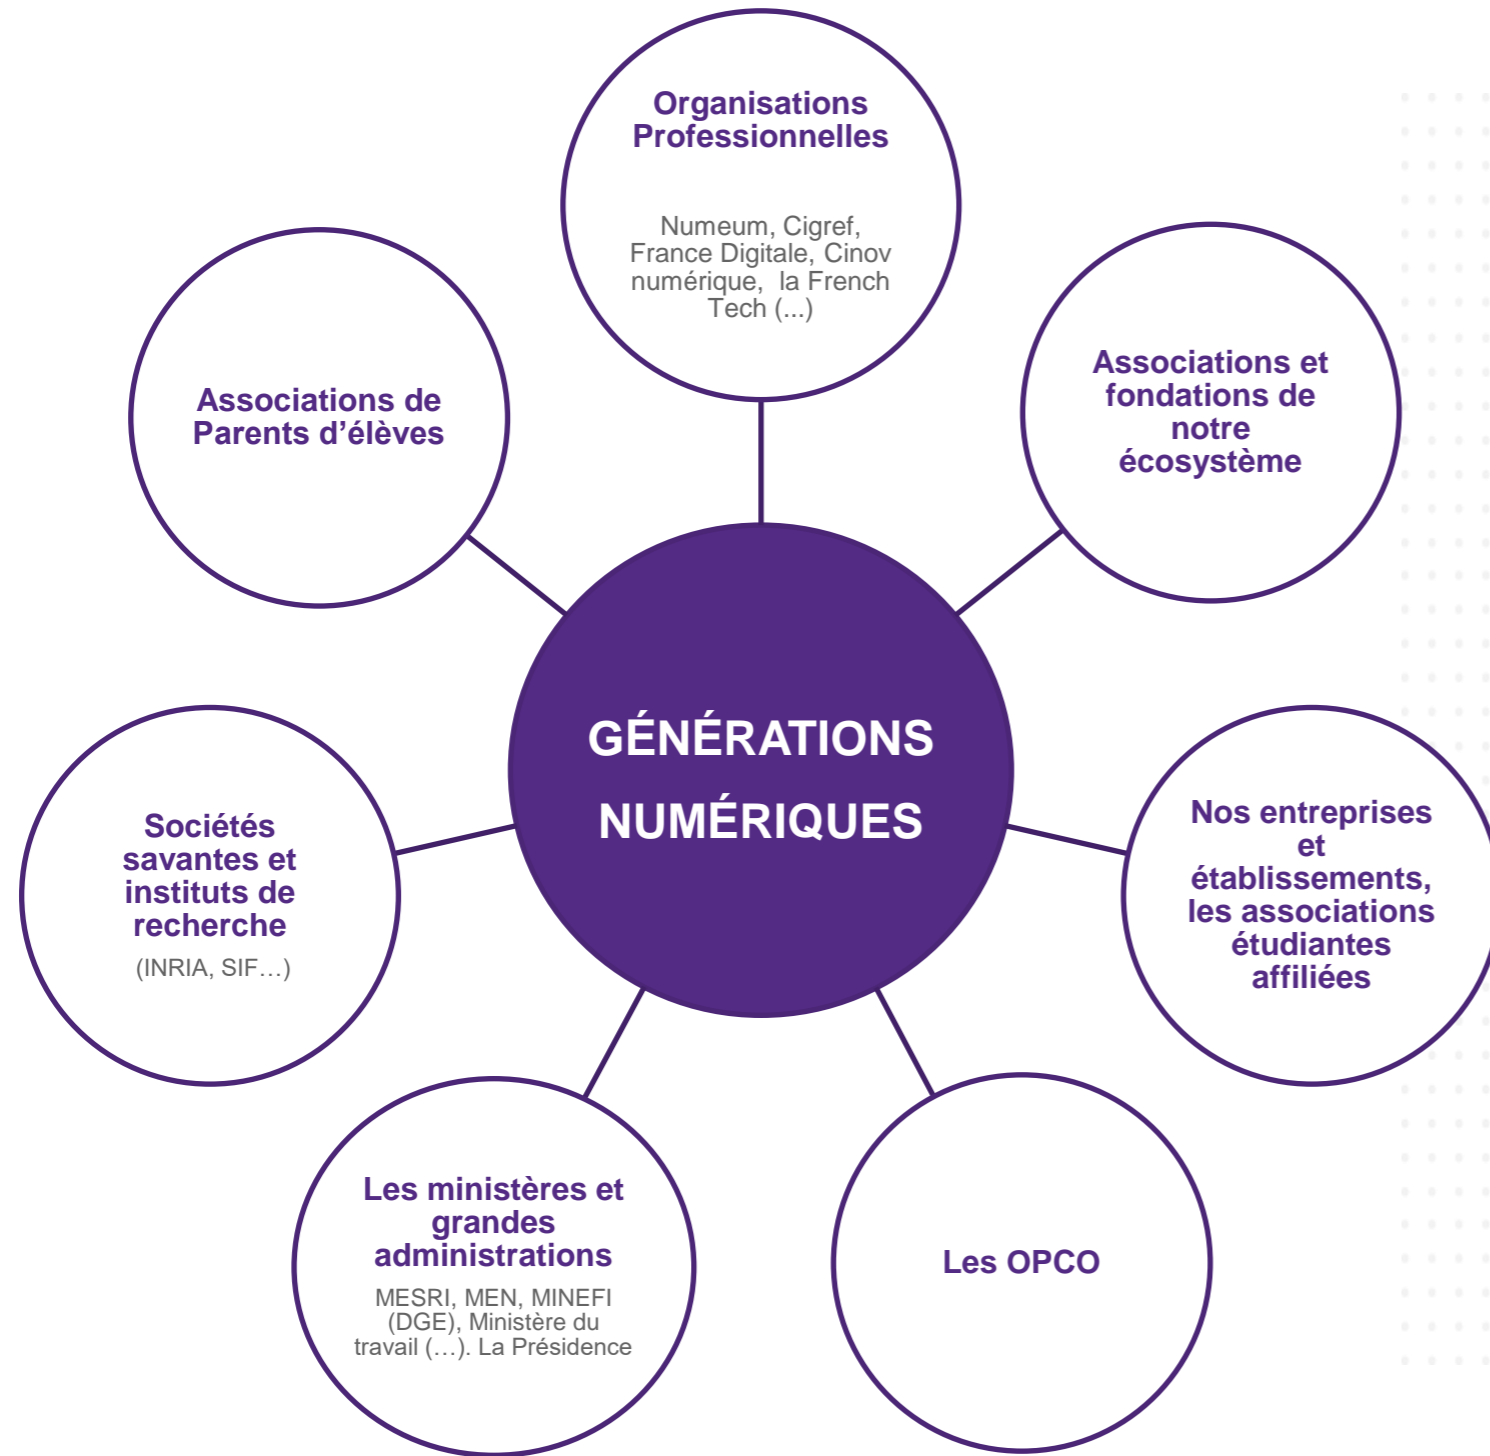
Organisations Professionnelles

Numeum, Cigref, France Digitale, Cinov numérique, la French Tech (...)

Associations de Parents d'élèves

Associations et fondations de notre écosystème

GÉNÉRATIONS NUMÉRIQUES

Sociétés savantes et instituts de recherche

(INRIA, SIF…)

Nos entreprises et établissements, les associations étudiantes affiliées

Les ministères et grandes administrations

MESRI, MEN, MINEFI (DGE), Ministère du travail (…). La Présidence

Les OPCO